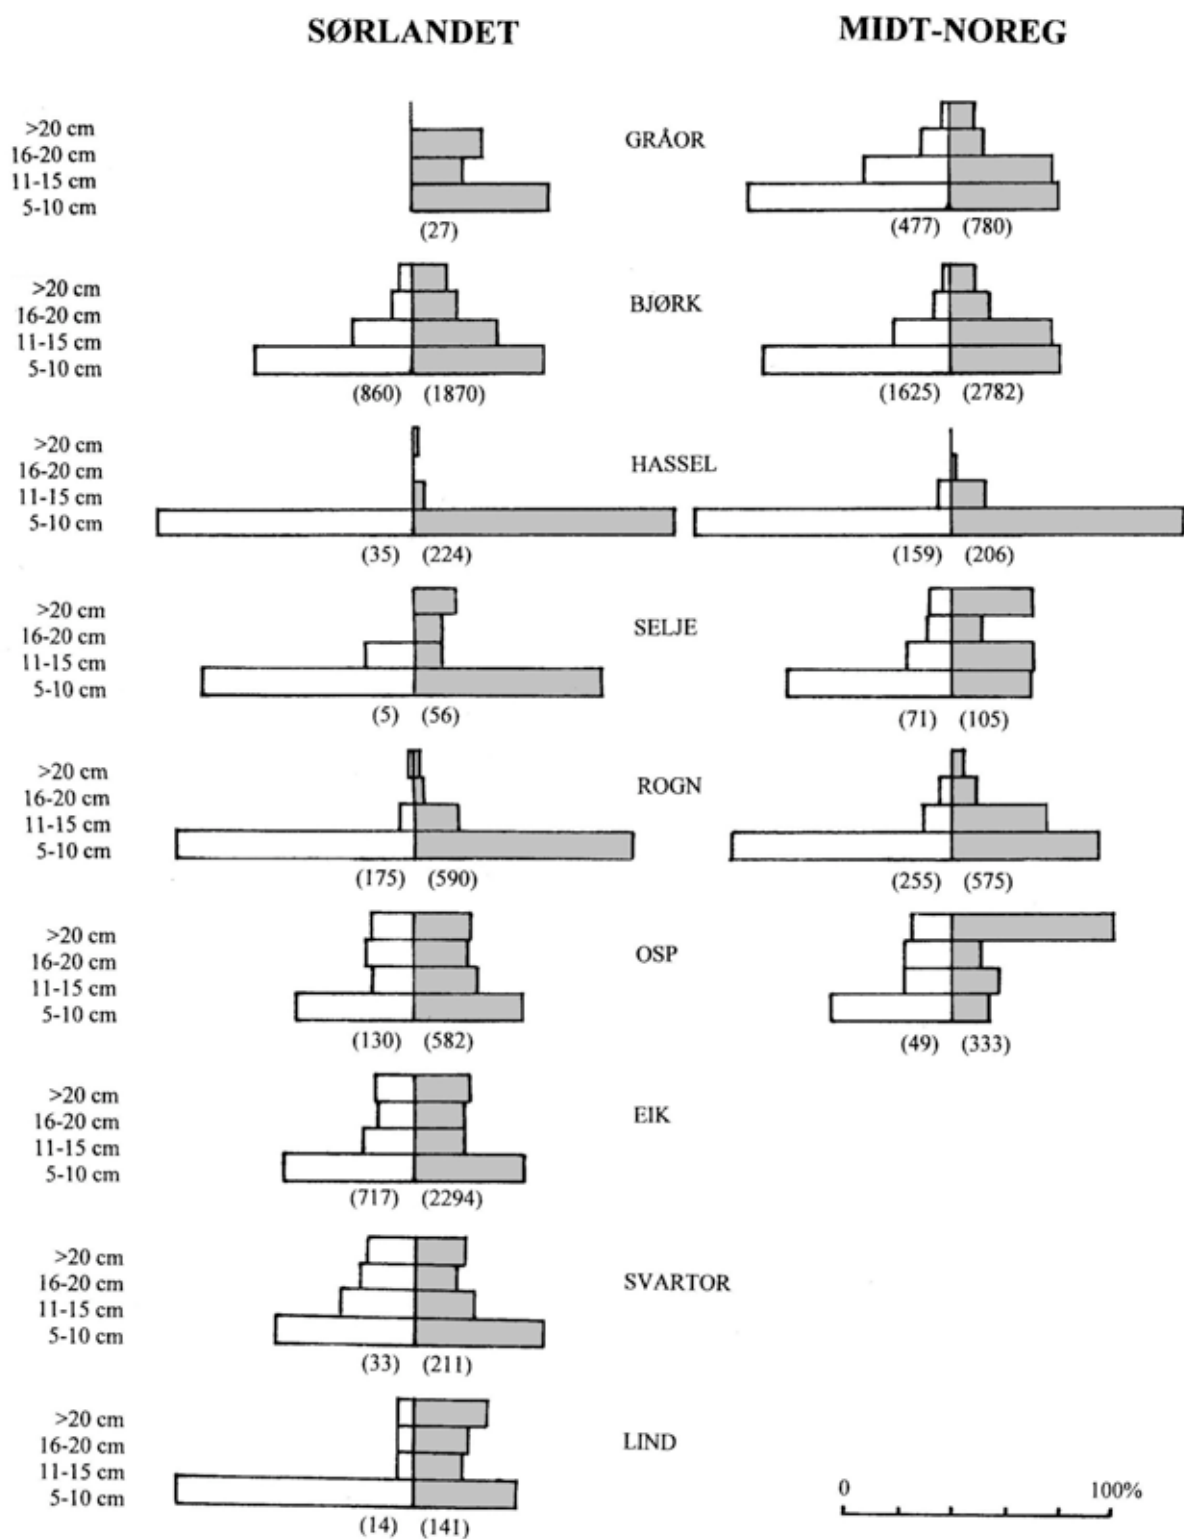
SØRLANDET

MIDT-NOREG

>20 cm
16-20 cm
11-15 cm
5-10 cm

GRÅOR

(27)

(477) (780)

>20 cm
16-20 cm
11-15 cm
5-10 cm

BJØRK

(860) (1870)

(1625) (2782)

>20 cm
16-20 cm
11-15 cm
5-10 cm

HASSEL

(35) (224)

(159) (206)

>20 cm
16-20 cm
11-15 cm
5-10 cm

SELJE

(5) (56)

(71) (105)

>20 cm
16-20 cm
11-15 cm
5-10 cm

ROGN

(175) (590)

(255) (575)

>20 cm
16-20 cm
11-15 cm
5-10 cm

OSP

(130) (582)

(49) (333)

>20 cm
16-20 cm
11-15 cm
5-10 cm

EIK

(717) (2294)

>20 cm
16-20 cm
11-15 cm
5-10 cm

SVARTOR

(33) (211)

>20 cm
16-20 cm
11-15 cm
5-10 cm

LIND

(14) (141)

0 100%